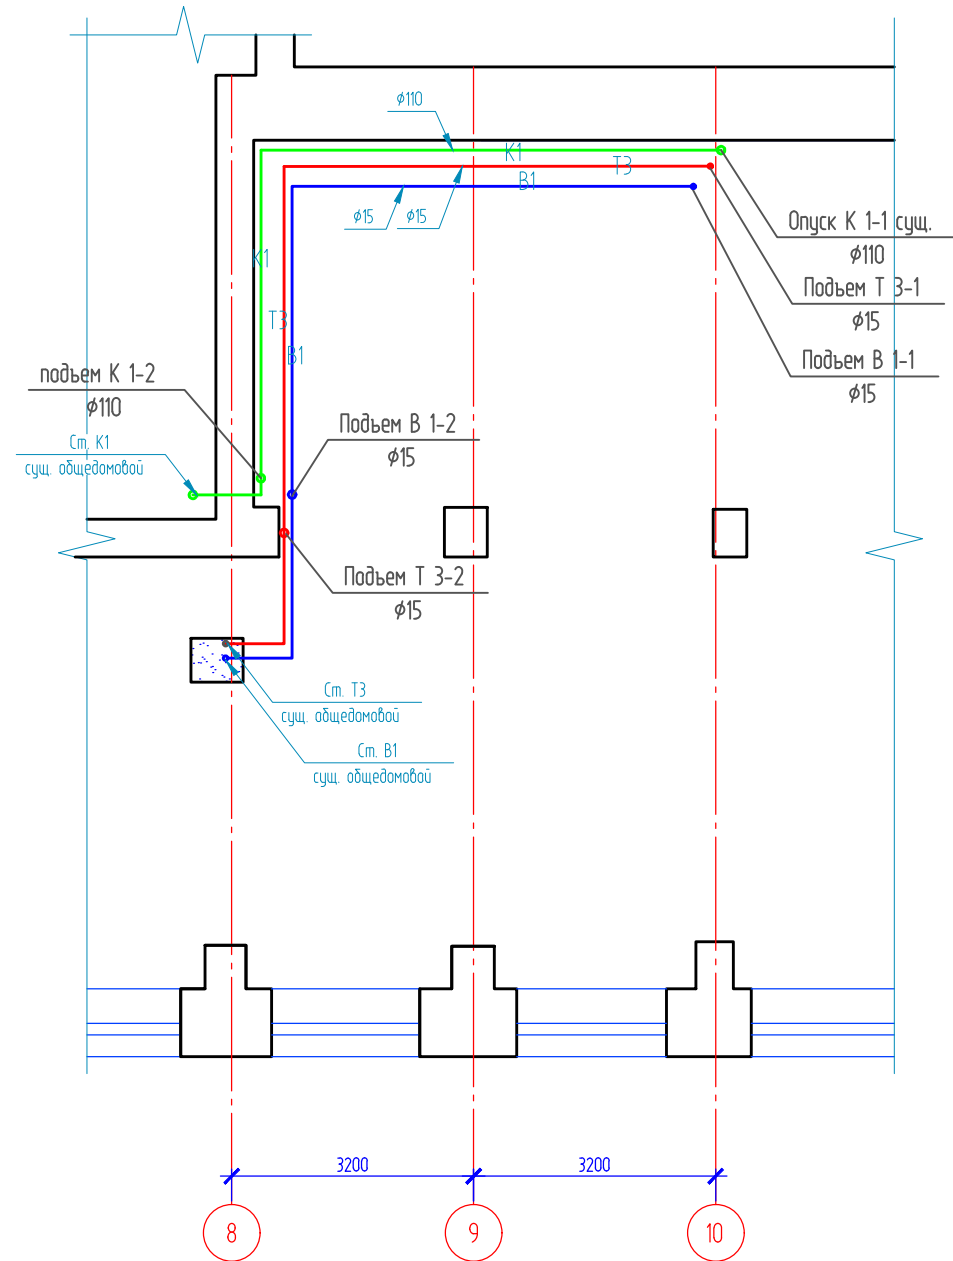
ϕ110

К1

Т3

В1

ϕ15

ϕ15

Опуск К 1-1 сущ.
ϕ110

Подьем Т 3-1
ϕ15

Подьем В 1-1
ϕ15

К1

Т3

В1

подьем К 1-2
ϕ110

Ст. К1
сущ. общедомовой

Подьем В 1-2
ϕ15

Подьем Т 3-2
ϕ15

Ст. Т3
сущ. общедомовой

Ст. В1
сущ. общедомовой

3200

3200

8

9

10